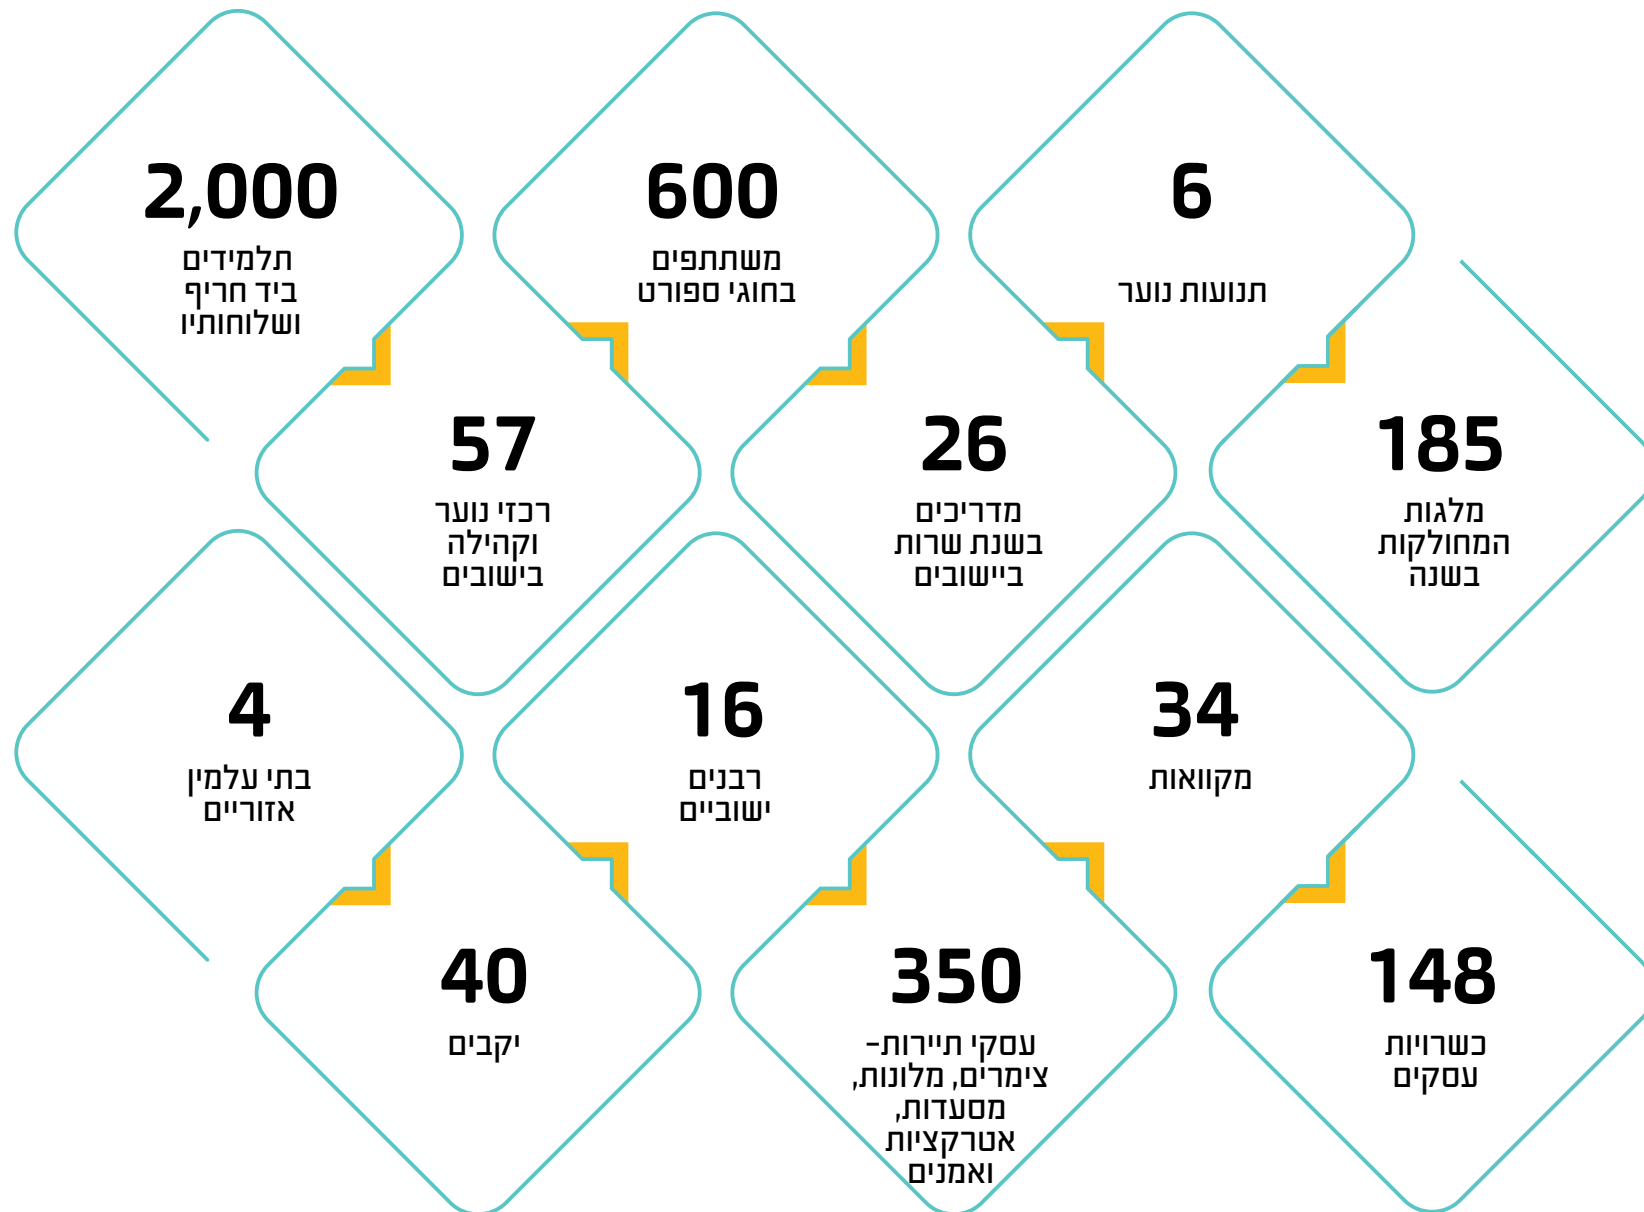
6
תנועות נוער

600
משתתפים
בחוגי ספורט

2,000
תלמידים
ביד חריף
ושלוחותיו

185
מלגות
המחולקות
בשנה

26
מדריכים
בשנת שרות
ביישובים

57
רכזי נוער
וקהילה
בישובים

34
מקוואות

16
רבנים
ישוביים

4
בתי עלמין
אזוריים

148
כשרויות
עסקים

350
עסקי תיירות-
צימרים, מלונות,
מסעדות,
אטרקציות
ואמנים

40
יקבים